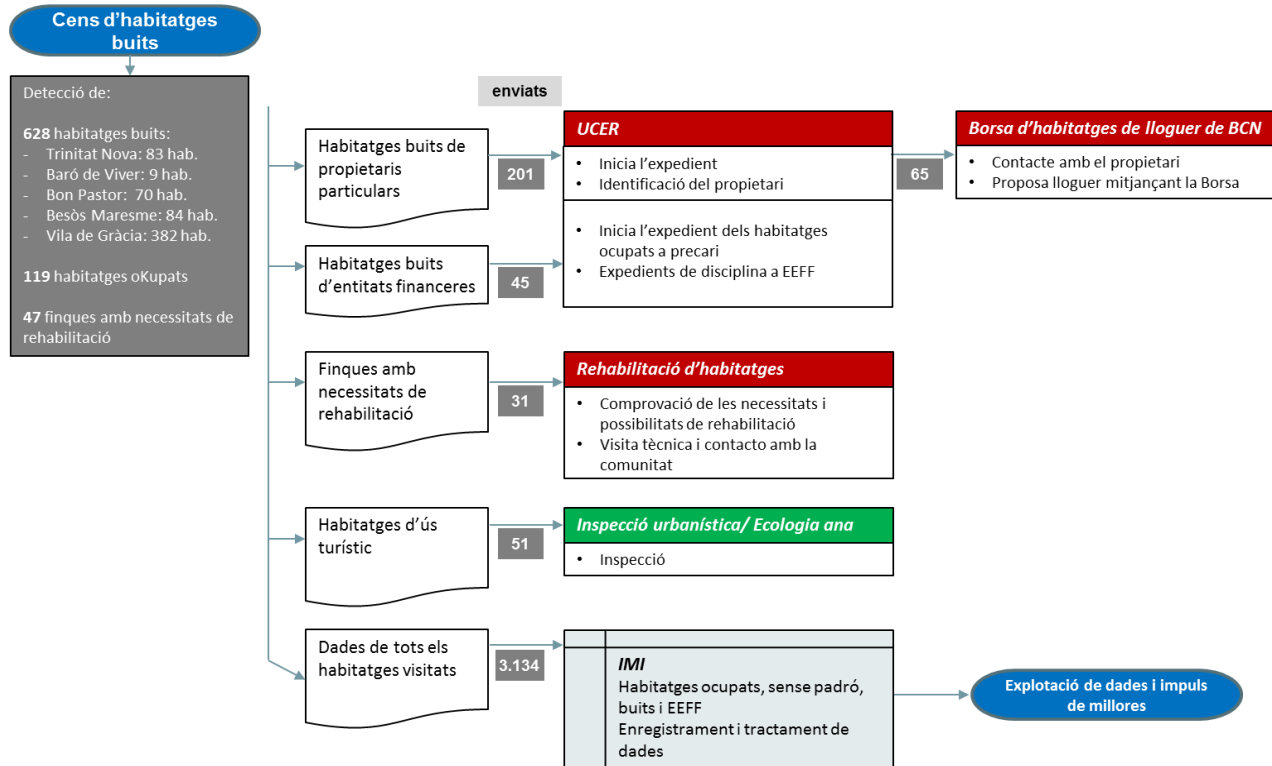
Cens d'habitatges buits

Detecció de:

628 habitatges buits:
- Trinitat Nova: 83 hab.
- Baró de Viver: 9 hab.
- Bon Pastor: 70 hab.
- Besòs Maresme: 84 hab.
- Vila de Gràcia: 382 hab.

119 habitatges oKupats

47 finques amb necessitats de rehabilitació

enviats

Habitatges buits de propietaris particulars

201

UCER
• Inicia l'expedient
• Identificació del propietari

65

Borsa d'habitatges de lloguer de BCN
• Contacte amb el propietari
• Proposa lloguer mitjançant la Borsa

Habitatges buits d'entitats financeres

45

• Inicia l'expedient dels habitatges ocupats a precari
• Expedients de disciplina a EEFF

Finques amb necessitats de rehabilitació

31

Rehabilitació d'habitatges
• Comprovació de les necessitats i possibilitats de rehabilitació
• Visita tècnica i contacto amb la comunitat

Habitatges d'ús turístic

51

Inspecció urbanística/ Ecologia ana
• Inspecció

Dades de tots els habitatges visitats

3.134

IMI
Habitatges ocupats, sense padró, buits i EEFF
Enregistrament i tractament de dades

Explotació de dades i impuls de millores